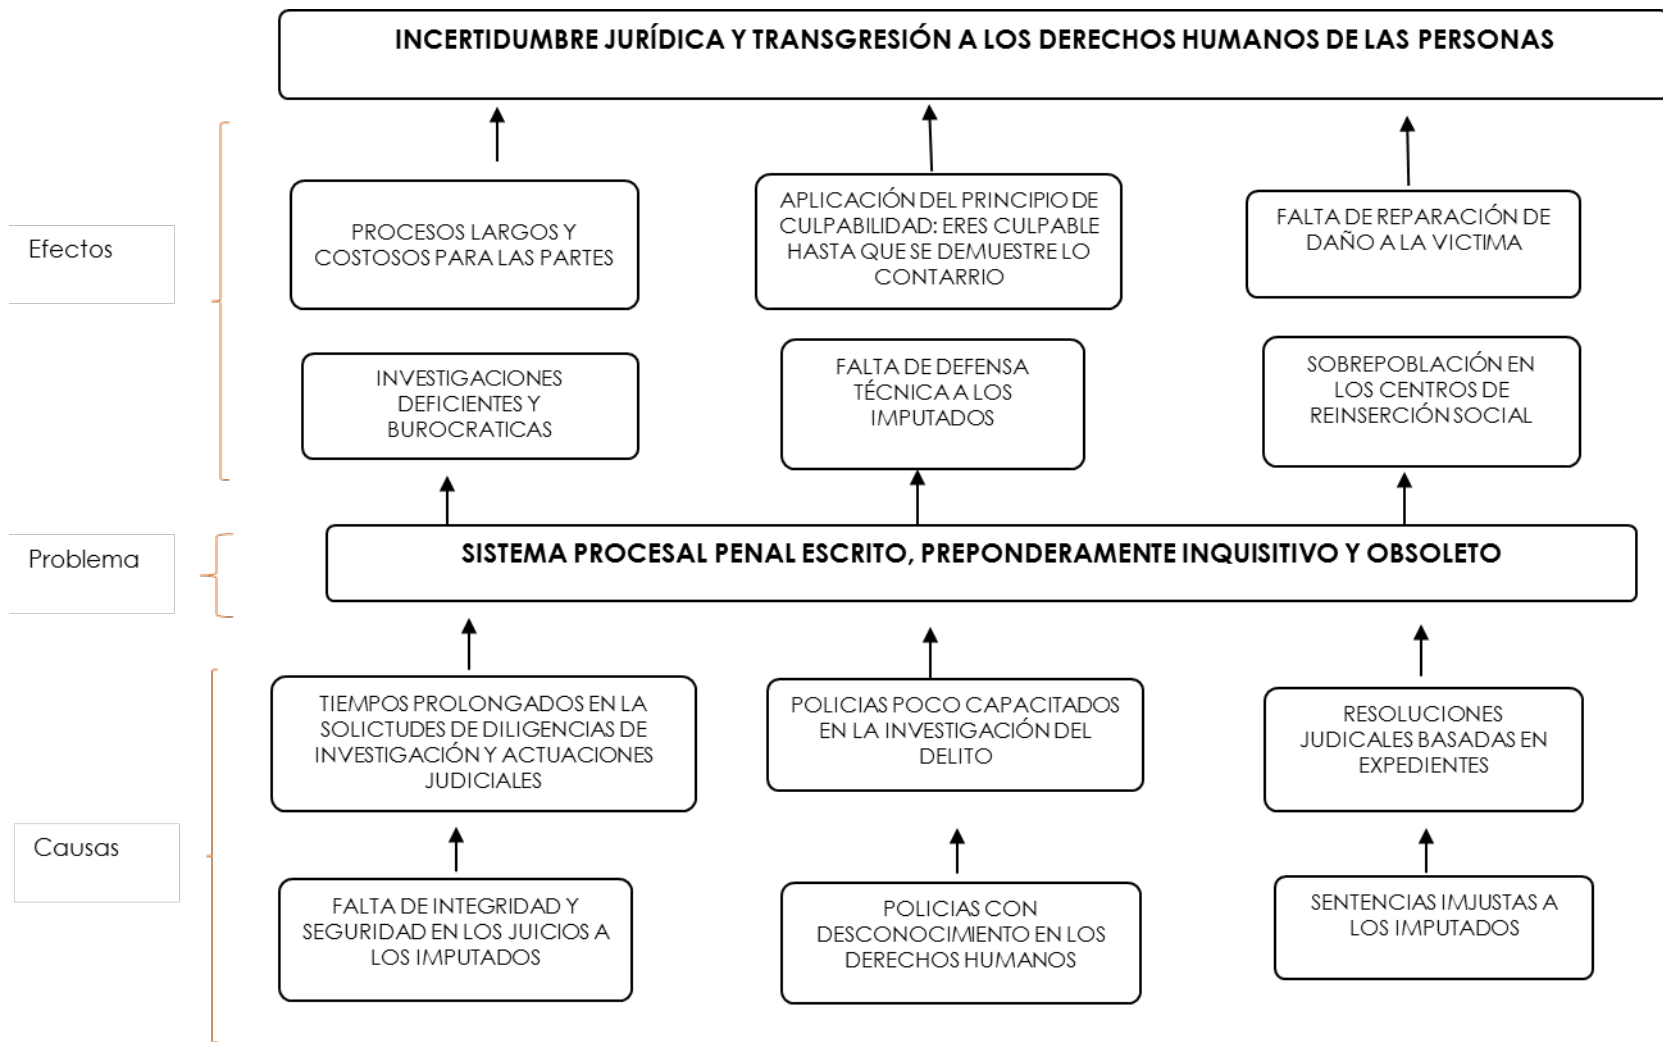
INCERTIDUMBRE JURÍDICA Y TRANSGRESIÓN A LOS DERECHOS HUMANOS DE LAS PERSONAS

Efectos

PROCESOS LARGOS Y COSTOSOS PARA LAS PARTES

APLICACIÓN DEL PRINCIPIO DE CULPABILIDAD: ERES CULPABLE HASTA QUE SE DEMUESTRE LO CONTARRIO

FALTA DE REPARACIÓN DE DAÑO A LA VICTIMA

INVESTIGACIONES DEFICIENTES Y BUROCRATICAS

FALTA DE DEFENSA TÉCNICA A LOS IMPUTADOS

SOBREPOBLACIÓN EN LOS CENTROS DE REINSERCIÓN SOCIAL

Problema

SISTEMA PROCESAL PENAL ESCRITO, PREPONDERAMENTE INQUISITIVO Y OBSOLETO

Causas

TIEMPOS PROLONGADOS EN LA SOLICTUDES DE DILIGENCIAS DE INVESTIGACIÓN Y ACTUACIONES JUDICIALES

POLICIAS POCO CAPACITADOS EN LA INVESTIGACIÓN DEL DELITO

RESOLUCIONES JUDICALES BASADAS EN EXPEDIENTES

FALTA DE INTEGRIDAD Y SEGURIDAD EN LOS JUICIOS A LOS IMPUTADOS

POLICIAS CON DESCONOCIMIENTO EN LOS DERECHOS HUMANOS

SENTENCIAS IMJUSTAS A LOS IMPUTADOS